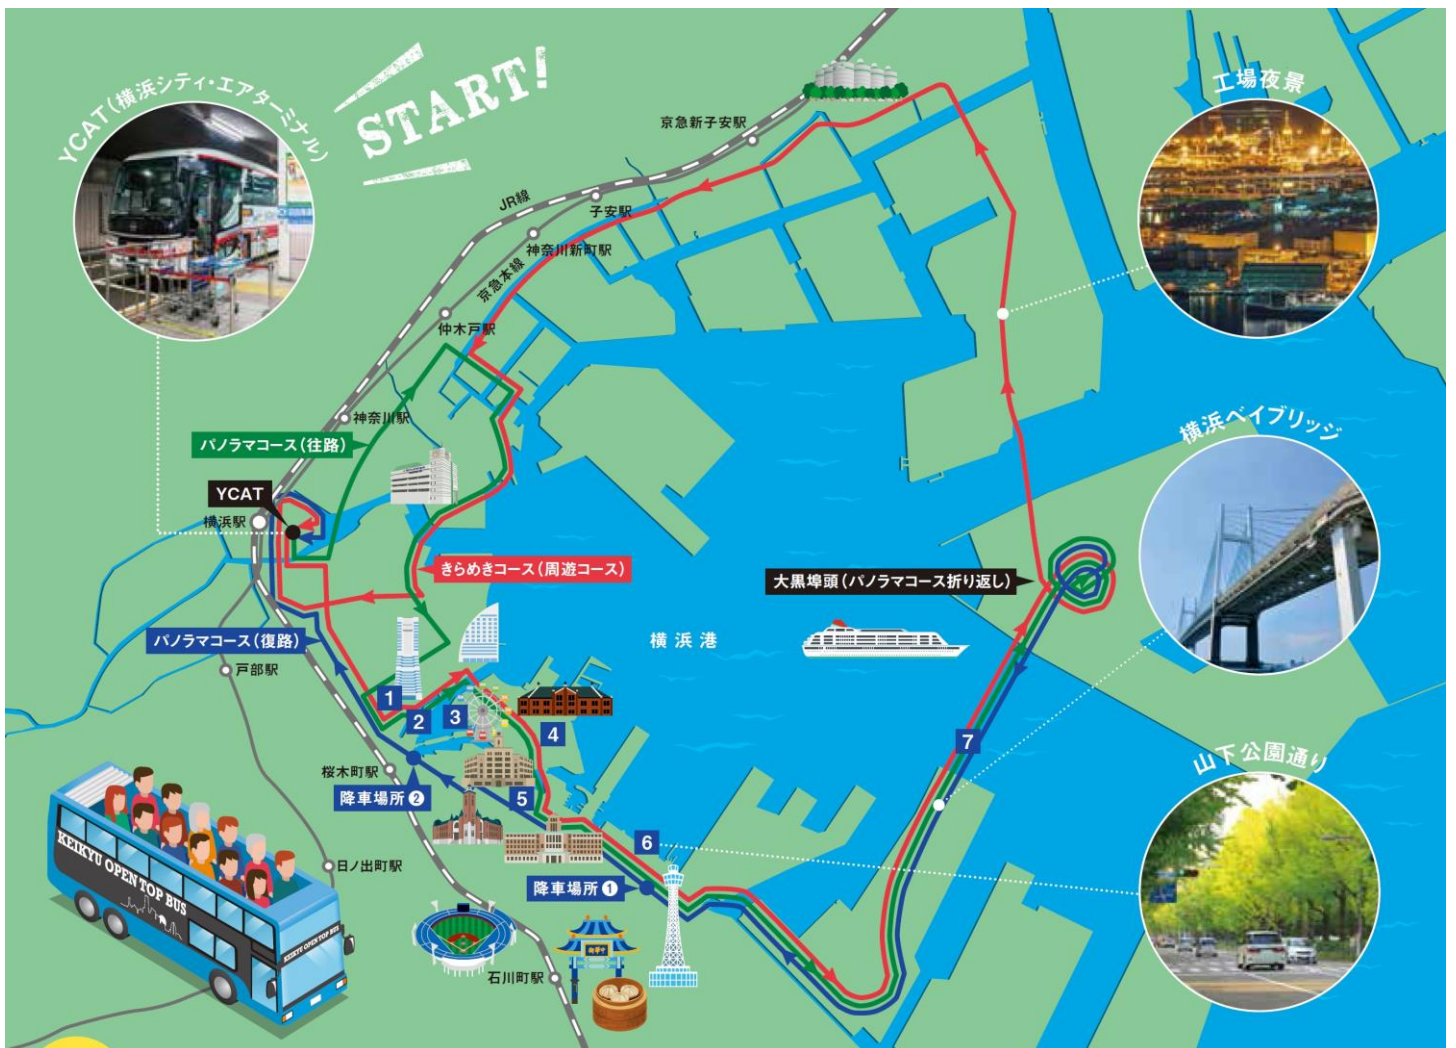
YCAT(横浜シティ・エアターミナル)

START!

京急新子安駅

JR線

子安駅

神奈川新町駅

京急本線

仲木戸駅

神奈川駅

パノラマコース(往路)

YCAT

横浜駅

きらめきコース(周遊コース)

パノラマコース(復路)

戸部駅

1

2

3

4

桜木町駅

降車場所 2

5

日ノ出町駅

6

降車場所 1

石川町駅

横浜港

大黒埠頭(パノラマコース折り返し)

7

工場夜景

横浜ベイブリッジ

山下公園通り

KEIKYU OPEN TOP BUS

KEIKYU OPEN TOP BUS